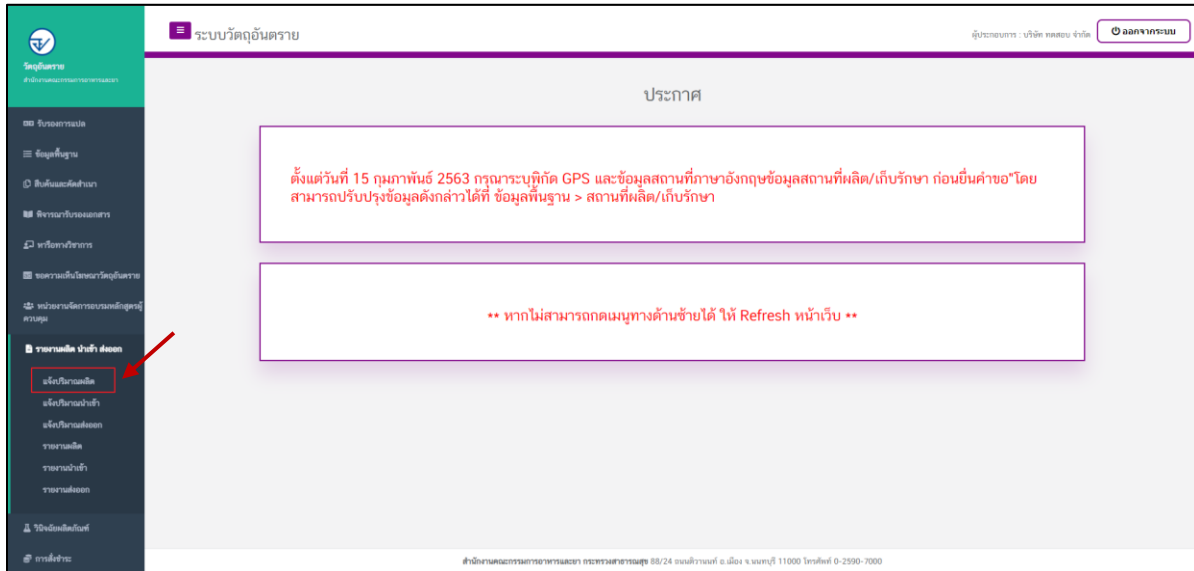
วัตถุอันตราย
สำนักงานคณะกรรมการอาหารและยา

ระบบวัตถุอันตราย

ผู้ประกอบการ : บริษัท ทดสอบ จำกัด

ออกจากระบบ

รับรองการแปล
ข้อมูลพื้นฐาน
สินค้าและคัดสำเนา
พิจารณารับรองเอกสาร
หารือทางวิชาการ
ขอความเห็นโฆษณาวัตถุอันตราย
หน่วยงานจัดการอบรมหลักสูตรผู้ควบคุม
รายงานผลิต นำเข้า ส่งออก
แจ้งปริมาณผลิต
แจ้งปริมาณนำเข้า
แจ้งปริมาณส่งออก
รายงานผลิต
รายงานนำเข้า
รายงานส่งออก
วิจัยผลิตภัณฑ์
การชำระ

ประกาศ

ตั้งแต่วันที่ 15 กุมภาพันธ์ 2563 กรุณาระบุพิกัด GPS และข้อมูลสถานที่ภาษาอังกฤษข้อมูลสถานที่ผลิต/เก็บรักษา ก่อนยื่นคำขอ"โดยสามารถปรับปรุงข้อมูลดังกล่าวได้ที่ ข้อมูลพื้นฐาน > สถานที่ผลิต/เก็บรักษา

** หากไม่สามารถกดเมนูทางด้านซ้ายได้ ให้ Refresh หน้าเว็บ **

สำนักงานคณะกรรมการอาหารและยา กระทรวงสาธารณสุข 88/24 ถนนติวานนท์ อ.เมือง จ.นนทบุรี 11000 โทรศัพท์ 0-2590-7000